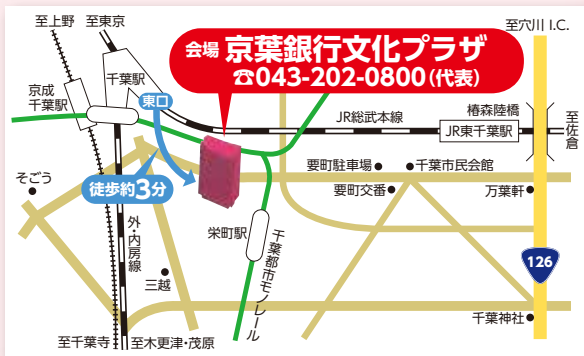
至上野　至東京

会場 京葉銀行文化プラザ
☎043-202-0800（代表）

至穴川 I.C.

千葉駅

京成千葉駅

東口

JR総武本線

椿森陸橋

JR東千葉駅

至佐倉

そごう

徒歩約3分

要町駐車場

千葉市民会館

要町交番

万葉軒

外・内房線

栄町駅

千葉都市モノレール

三越

126

千葉神社

至千葉寺

至木更津・茂原